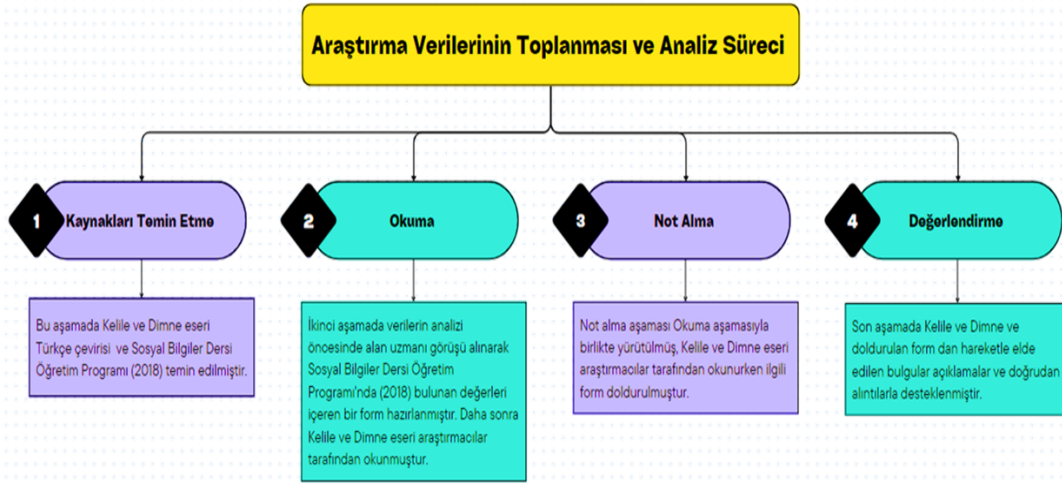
Araştırma Verilerinin Toplanması ve Analiz Süreci

1 Kaynakları Temin Etme

Bu aşamada Kelile ve Dimne eseri Türkçe çevirisi ve Sosyal Bilgiler Dersi Öğretim Programı (2018) temin edilmiştir.

2 Okuma

İkinci aşamada verilerin analizi önoesinde alan uzmanı görüşü alınarak Sosyal Bilgiler Dersi Öğretim Programı'nda (2018) bulunan değerleri içeren bir form hazırlanmıştır. Daha sonra Kelile ve Dimne eseri araştırmacılar tarafından okunmuştur.

3 Not Alma

Not alma aşaması Okuma aşamasıyla birlikte yürütülmüş, Kelile ve Dimne eseri araştırmacılar tarafından okunurken ilgili form doldurulmuştur.

4 Değerlendirme

Son aşamada Kelile ve Dimne ve doldurulan form dan hareketle elde edilen bulgular açıklamalar ve doğrudan alıntılarla desteklenmiştir.